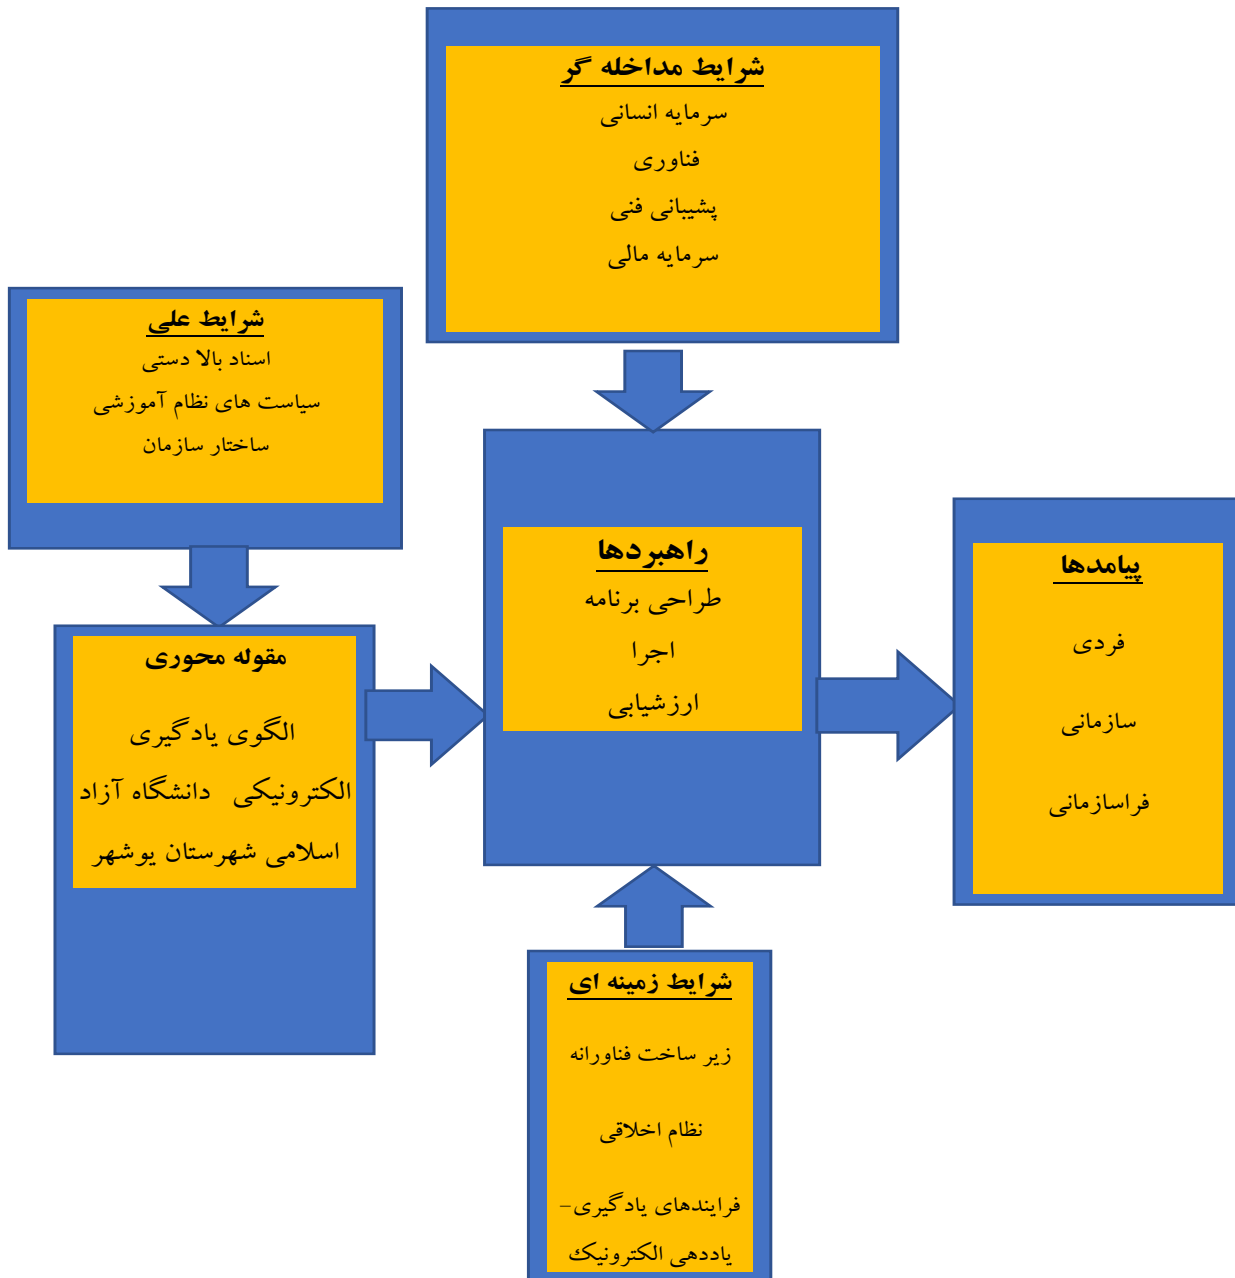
شرایط مداخله گر
سرمایه انسانی
فناوری
پشیبانی فنی
سرمایه مالی

شرایط علی
اسناد بالا دستی
سیاست های نظام آموزشی
ساختار سازمان

مقوله محوری
الگوی یادگیری الکترونیکی دانشگاه آزاد اسلامی شهرستان یوشهر

راهبردها
طراحی برنامه
اجرا
ارزشیابی

پیامدها
فردی
سازمانی
فراسازمانی

شرایط زمینه ای
زیر ساخت فناورانه
نظام اخلاقی
فرایندهای یادگیری-یاددهی الکترونیک